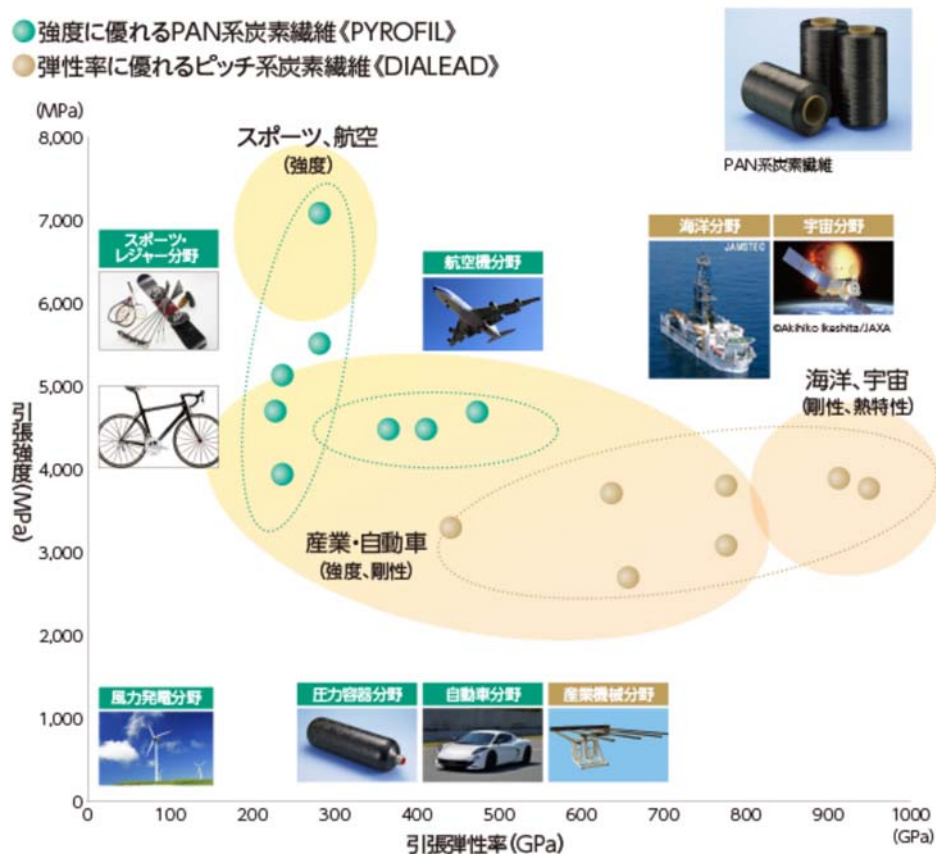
強度に優れるPAN系炭素繊維《PYROFIL》
弾性率に優れるピッチ系炭素繊維《DIALEAD》

PAN系炭素繊維

(MPa)
8,000
7,000
6,000
5,000
4,000
3,000
2,000
1,000
0

引張強度(MPa)

スポーツ、航空
(強度)

スポーツ・レジャー分野

航空機分野

海洋分野
JAMSTEC

宇宙分野
©Akihiko Ikeshita/JAXA

海洋、宇宙
(剛性、熱特性)

産業・自動車
(強度、剛性)

風力発電分野

圧力容器分野

自動車分野

産業機械分野

0 100 200 300 400 500 600 700 800 900 1000
(GPa)

引張弾性率(GPa)